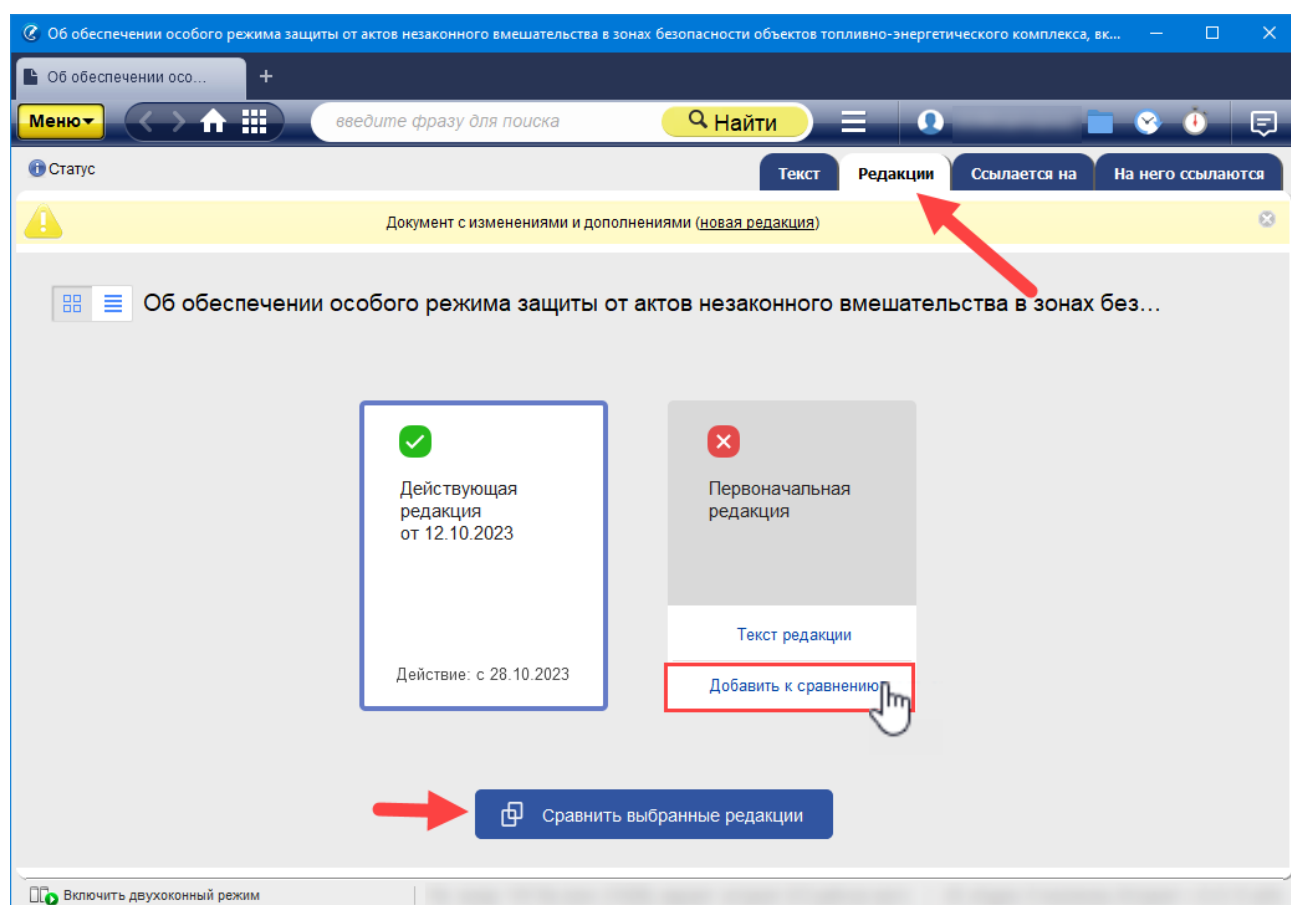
Об обеспечении особого режима защиты от актов незаконного вмешательства в зонах безопасности объектов топливно-энергетического комплекса, вк...

Об обеспечении осо...

+

Меню

введите фразу для поиска

Найти

Статус

Текст

Редакции

Ссылается на

На него ссылаются

Документ с изменениями и дополнениями (новая редакция)

Об обеспечении особого режима защиты от актов незаконного вмешательства в зонах без...

Действующая редакция от 12.10.2023

Действие: с 28.10.2023

Первоначальная редакция

Текст редакции

Добавить к сравнению

Сравнить выбранные редакции

Включить двухоконный режим

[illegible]